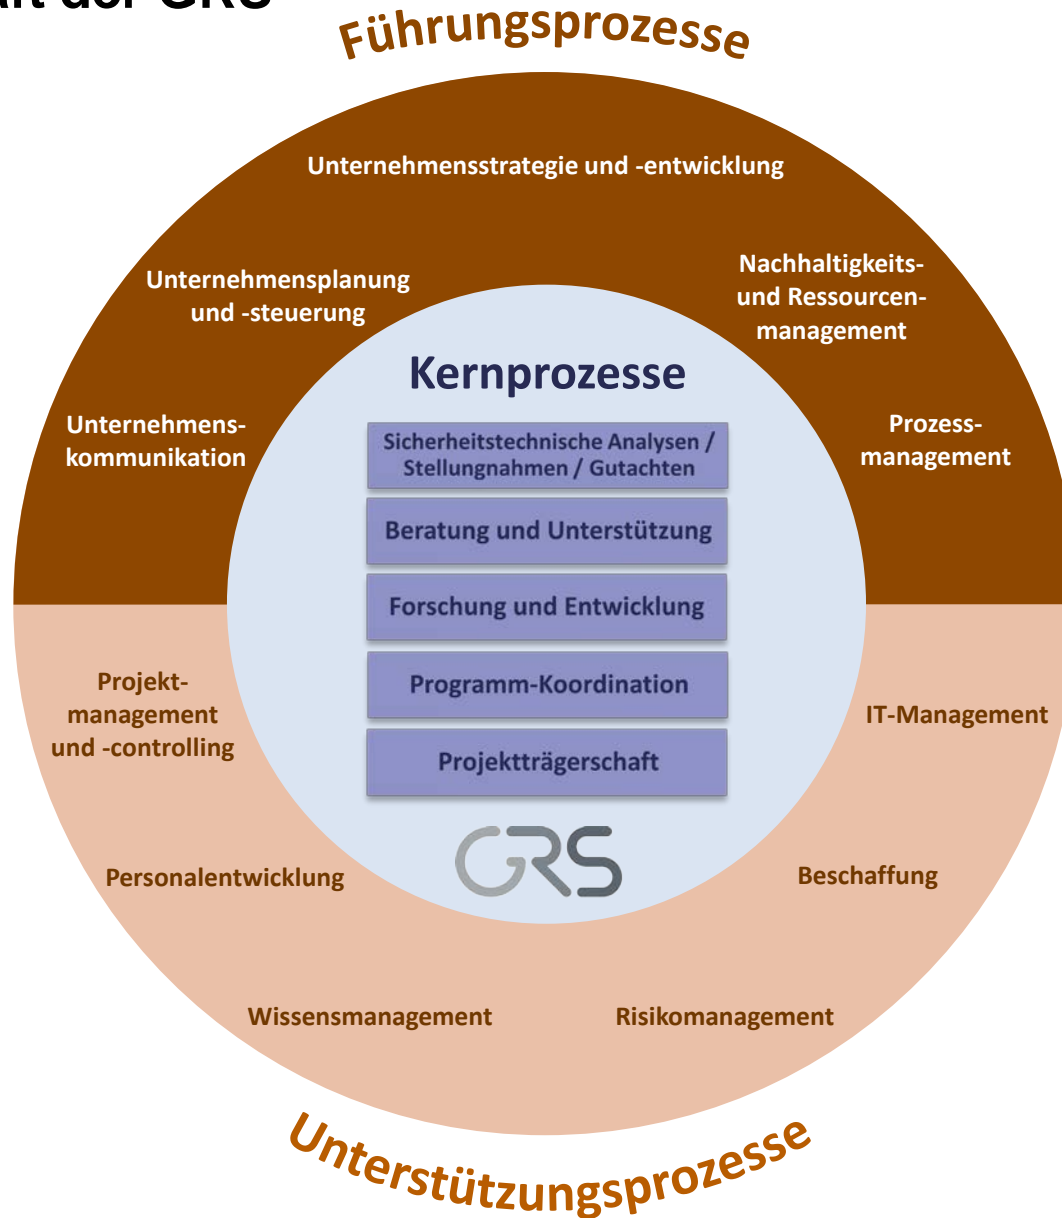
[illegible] der GRS

Führungsprozesse

Unternehmensstrategie und -entwicklung

Unternehmensplanung und -steuerung

Nachhaltigkeits- und Ressourcenmanagement

Unternehmenskommunikation

Prozessmanagement

Kernprozesse

Sicherheitstechnische Analysen / Stellungnahmen / Gutachten

Beratung und Unterstützung

Forschung und Entwicklung

Programm-Koordination

Projektträgerschaft

GRS

Projektmanagement und -controlling

IT-Management

Personalentwicklung

Beschaffung

Wissensmanagement

Risikomanagement

Unterstützungsprozesse